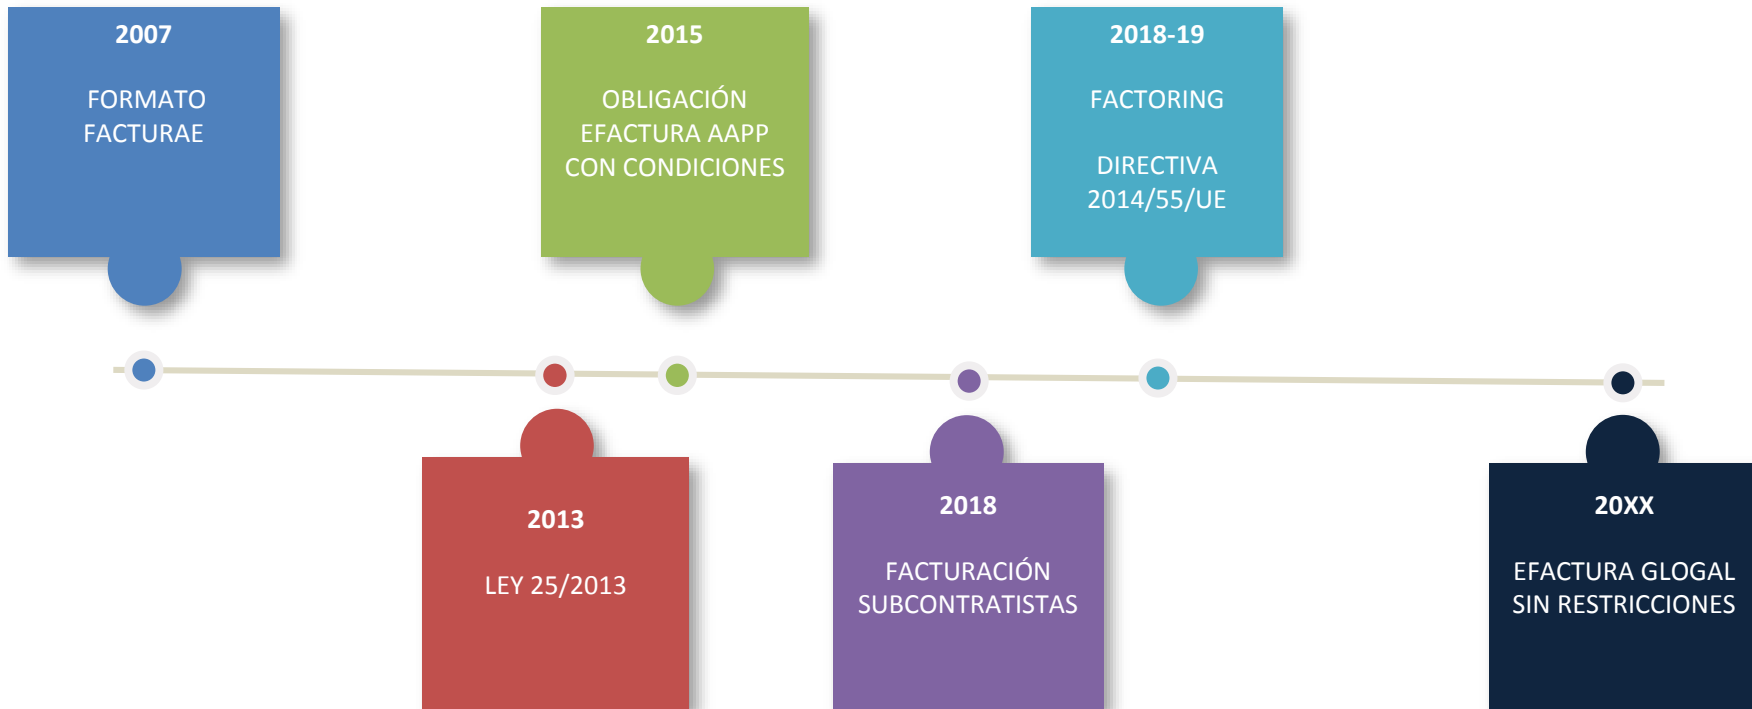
2007

FORMATO FACTURAE

2015

OBLIGACIÓN EFACTURA AAPP CON CONDICIONES

2018-19

FACTORING

DIRECTIVA 2014/55/UE

2013

LEY 25/2013

2018

FACTURACIÓN SUBCONTRATISTAS

20XX

EFACTURA GLOGAL SIN RESTRICCIONES